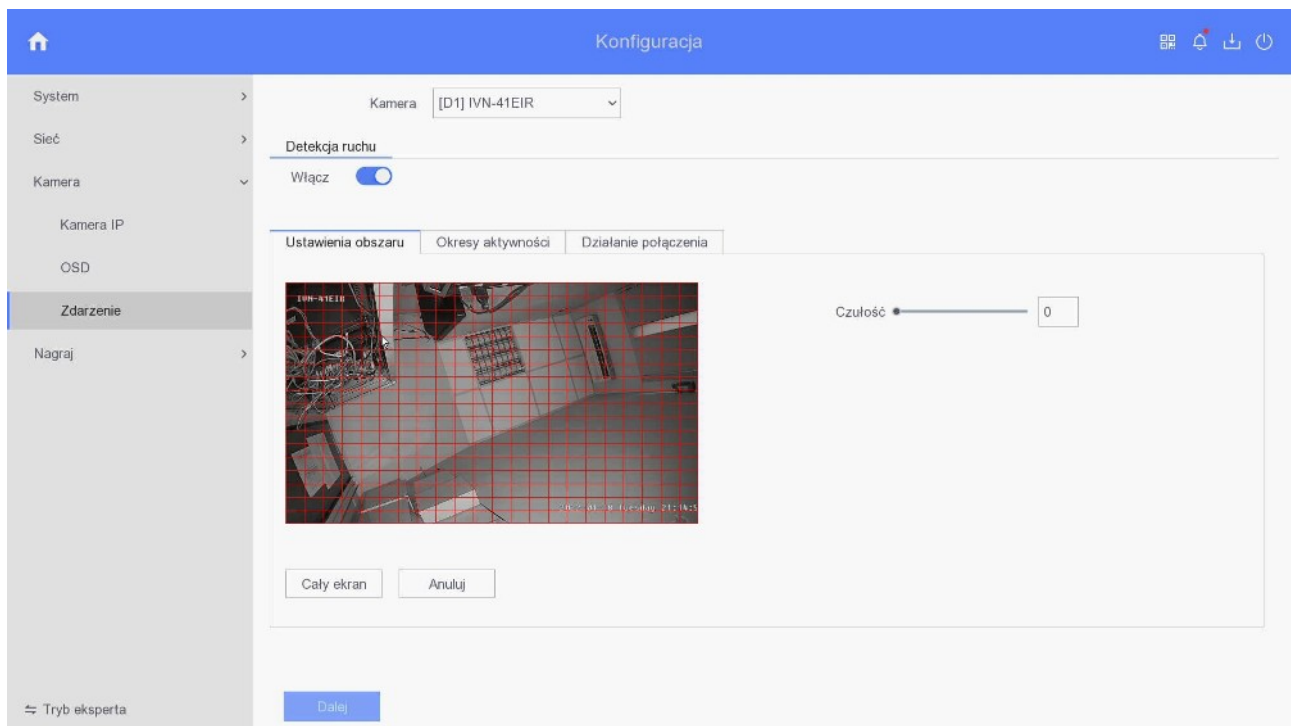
Konfiguracja

System
Sieć
Kamera
Kamera IP
OSD
Zdarzenie
Nagraj

Kamera [D1] IVN-41EIR

Detekcja ruchu

Włącz

Ustawienia obszaru | Okresy aktywności | Działanie połączenia

IVN-41EIR

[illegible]

Czułość 0

Cały ekran Anuluj

Tryb eksperta

Dalej